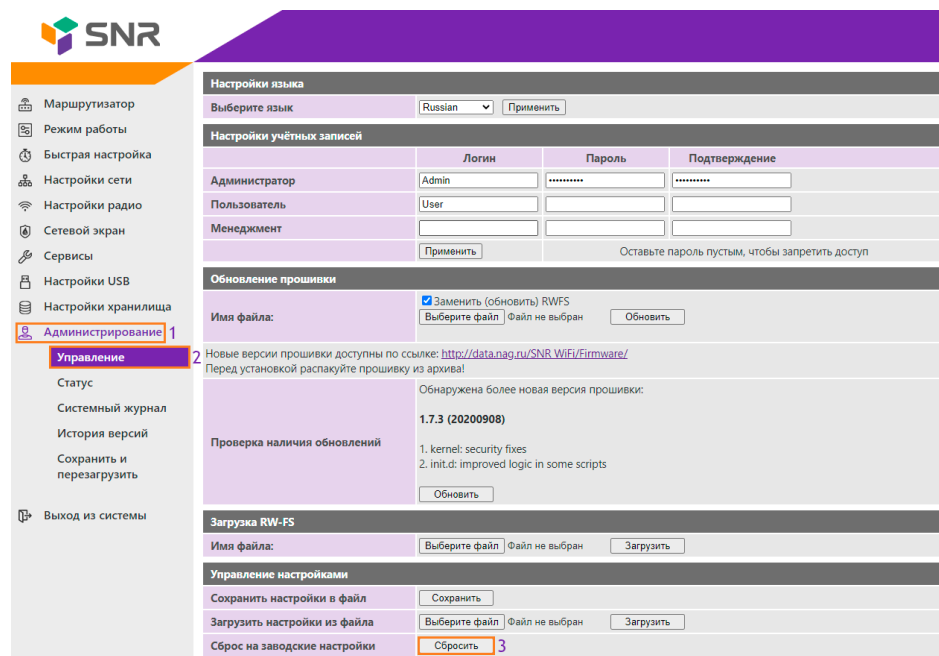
SNR

Маршрутизатор
Режим работы
Быстрая настройка
Настройки сети
Настройки радио
Сетевой экран
Сервисы
Настройки USB
Настройки хранилища
Администрирование 1
Управление 2
Статус
Системный журнал
История версий
Сохранить и перезагрузить

Выход из системы

Настройки языка

| Выберите язык | Russian Применить |
|---|---|

Настройки учётных записей

| | Логин | Пароль | Подтверждение |
|---|---|---|---|
| Администратор | Admin | •••••••••• | •••••••••• |
| Пользователь | User | | |
| Менеджмент | | | |
| | Применить | Оставьте пароль пустым, чтобы запретить доступ | |

Обновление прошивки

| Имя файла: | Заменить (обновить) RWFS Выберите файл Файл не выбран Обновить |
|---|---|

Новые версии прошивки доступны по ссылке: http://data.nag.ru/SNR WiFi/Firmware/
Перед установкой распакуйте прошивку из архива!

| Проверка наличия обновлений | Обнаружена более новая версия прошивки: 1.7.3 (20200908) 1. kernel: security fixes 2. init.d: improved logic in some scripts Обновить |
|---|---|

Загрузка RW-FS

| Имя файла: | Выберите файл Файл не выбран Загрузить |
|---|---|

Управление настройками

| Сохранить настройки в файл | Сохранить |
|---|---|
| Загрузить настройки из файла | Выберите файл Файл не выбран Загрузить |
| Сброс на заводские настройки | Сбросить 3 |